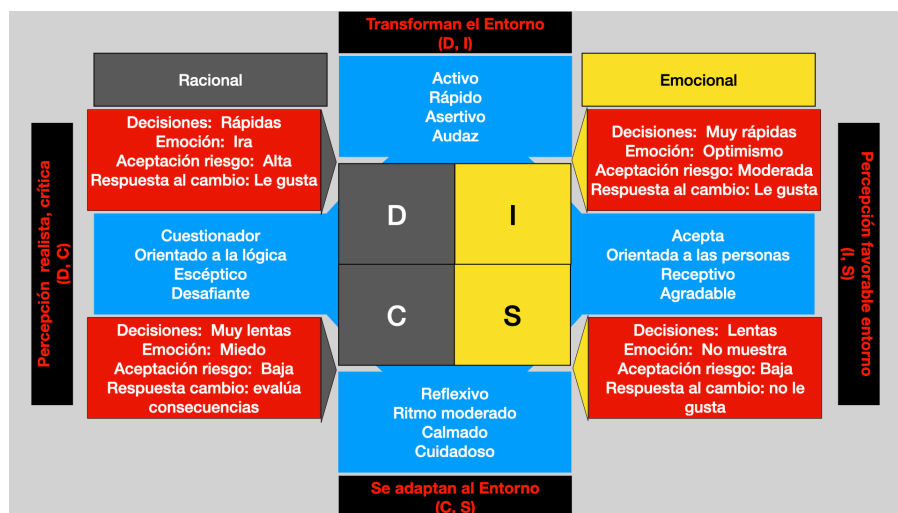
Transforman el Entorno
(D, I)

Racional

Activo
Rápido
Asertivo
Audaz

Emocional

Percepción realista, crítica
(D, C)

Decisiones: Rápidas
Emoción: Ira
Aceptación riesgo: Alta
Respuesta al cambio: Le gusta

Decisiones: Muy rápidas
Emoción: Optimismo
Aceptación riesgo: Moderada
Respuesta al cambio: Le gusta

Percepción favorable entorno
(I, S)

Cuestionador
Orientado a la lógica
Escéptico
Desafiante

D

I

C

S

Acepta
Orientada a las personas
Receptivo
Agradable

Decisiones: Muy lentas
Emoción: Miedo
Aceptación riesgo: Baja
Respuesta cambio: evalúa consecuencias

Reflexivo
Ritmo moderado
Calmado
Cuidadoso

Decisiones: Lentas
Emoción: No muestra
Aceptación riesgo: Baja
Respuesta al cambio: no le gusta

Se adaptan al Entorno
(C, S)